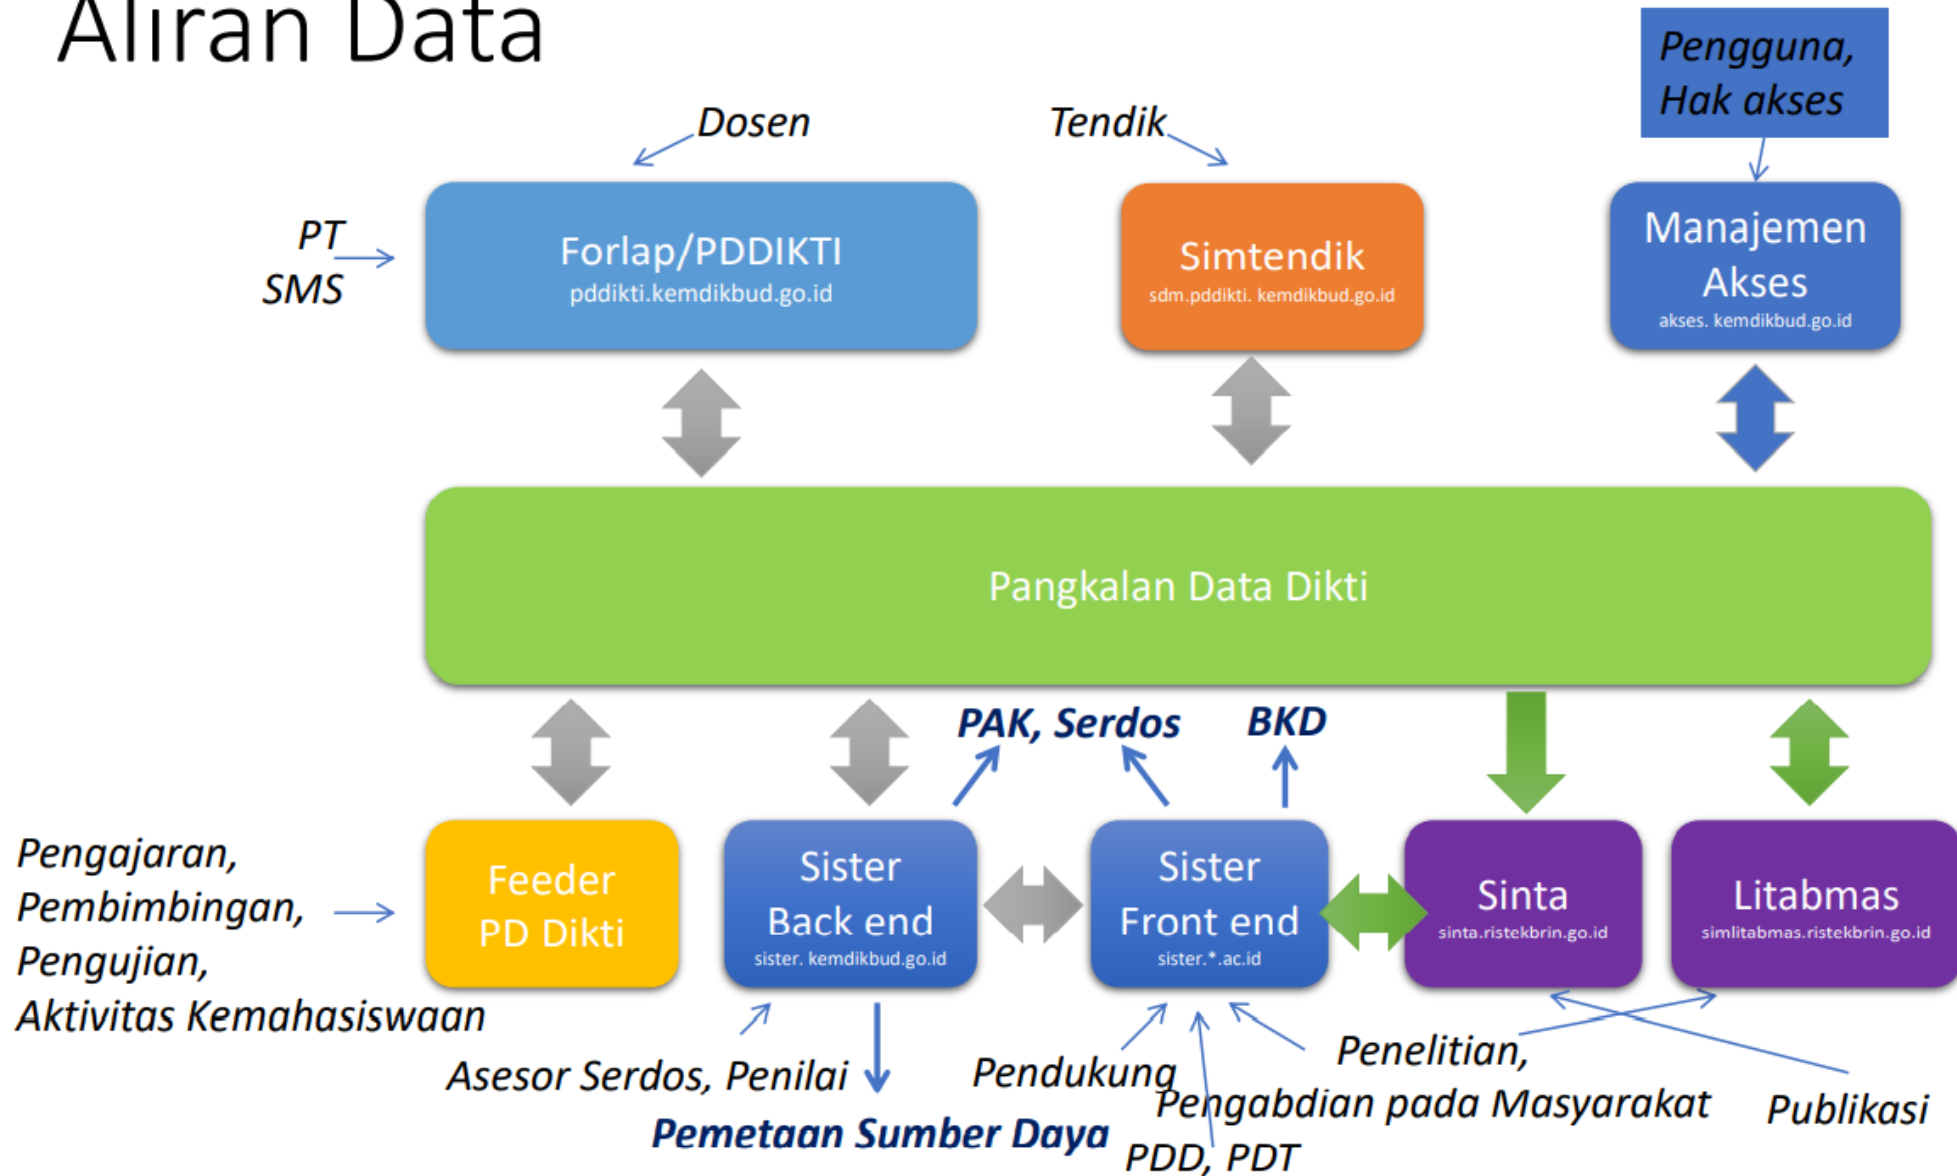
Aliran Data

Dosen

Tendik

Pengguna, Hak akses

PT
SMS

Forlap/PDDIKTI
pddikti.kemdikbud.go.id

Simtendik
sdm.pddikti. kemdikbud.go.id

Manajemen Akses
akses. kemdikbud.go.id

Pangkalan Data Dikti

PAK, Serdos

BKD

Pengajaran, Pembimbingan, Pengujian, Aktivitas Kemahasiswaan

Feeder PD Dikti

Sister Back end
sister. kemdikbud.go.id

Sister Front end
sister.*.ac.id

Sinta
sinta.ristekbrin.go.id

Litabmas
simlitabmas.ristekbrin.go.id

Asesor Serdos, Penilai

Pemetaan Sumber Daya

Pendukung

PDD, PDT

Penelitian,
Pengabdian pada Masyarakat

Publikasi